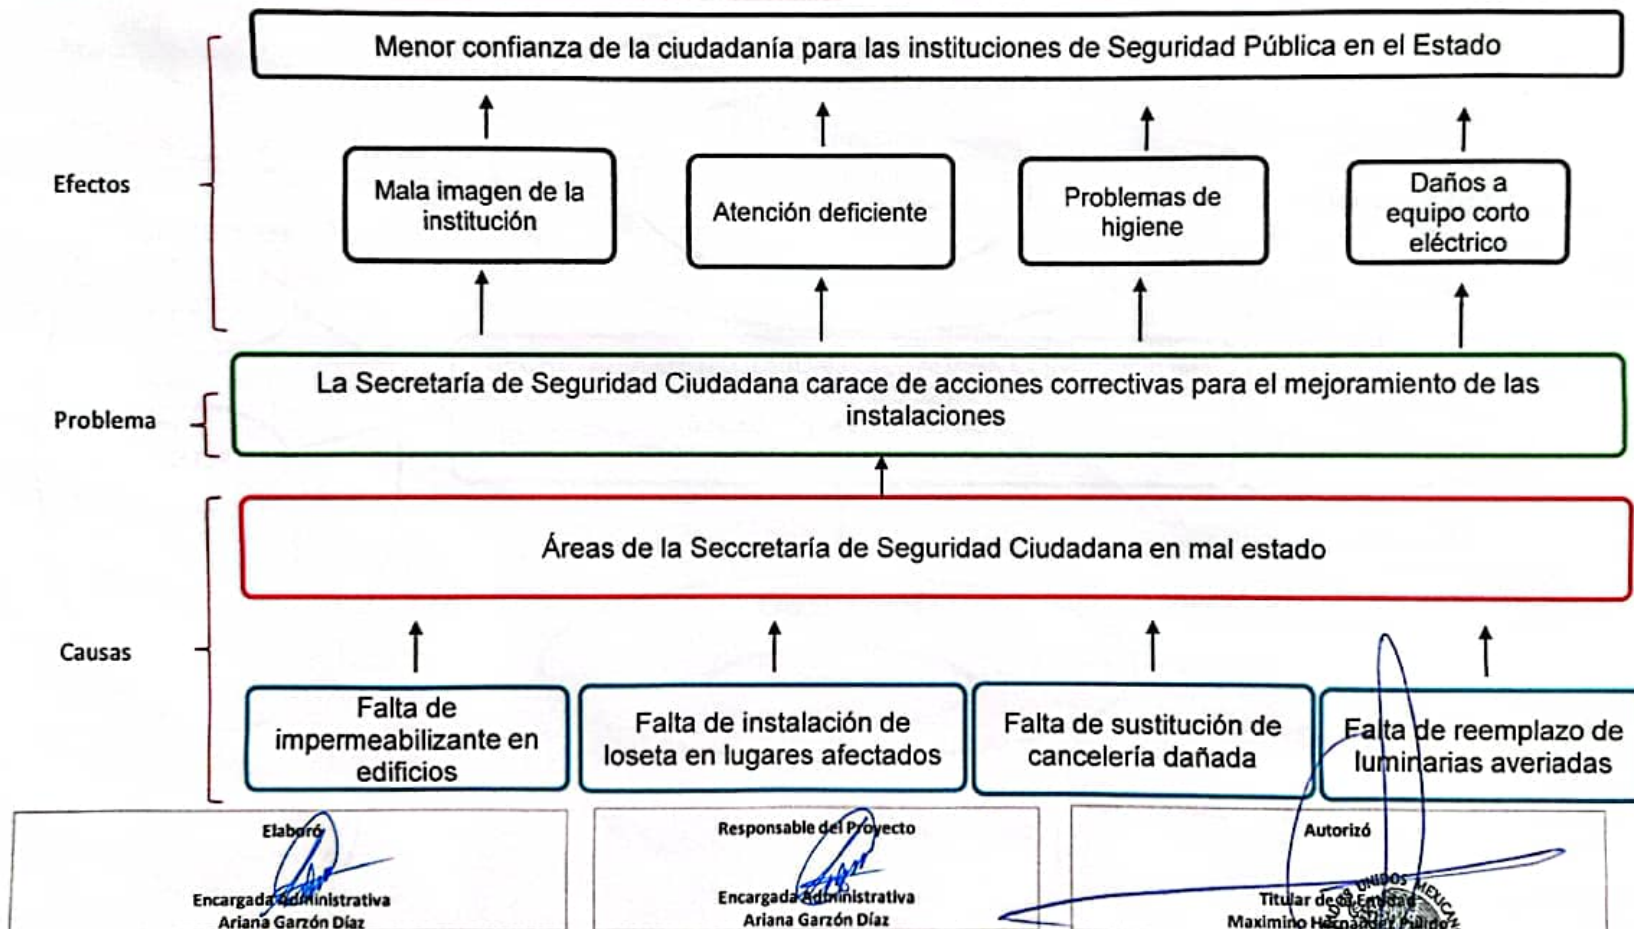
Menor confianza de la ciudadanía para las instituciones de Seguridad Pública en el Estado

Efectos

Mala imagen de la institución

Atención deficiente

Problemas de higiene

Daños a equipo corto eléctrico

Problema

La Secretaría de Seguridad Ciudadana carace de acciones correctivas para el mejoramiento de las instalaciones

Áreas de la Seccretaría de Seguridad Ciudadana en mal estado

Causas

Falta de impermeabilizante en edificios

Falta de instalación de loseta en lugares afectados

Falta de sustitución de cancelería dañada

Falta de reemplazo de luminarias averiadas

Elaboró
Encargada Administrativa
Ariana Garzón Díaz

Responsable del Proyecto
Encargada Administrativa
Ariana Garzón Díaz

Autorizó
Titular de la Entidad
Maximino Hernández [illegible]

UNIDOS MEXICA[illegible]